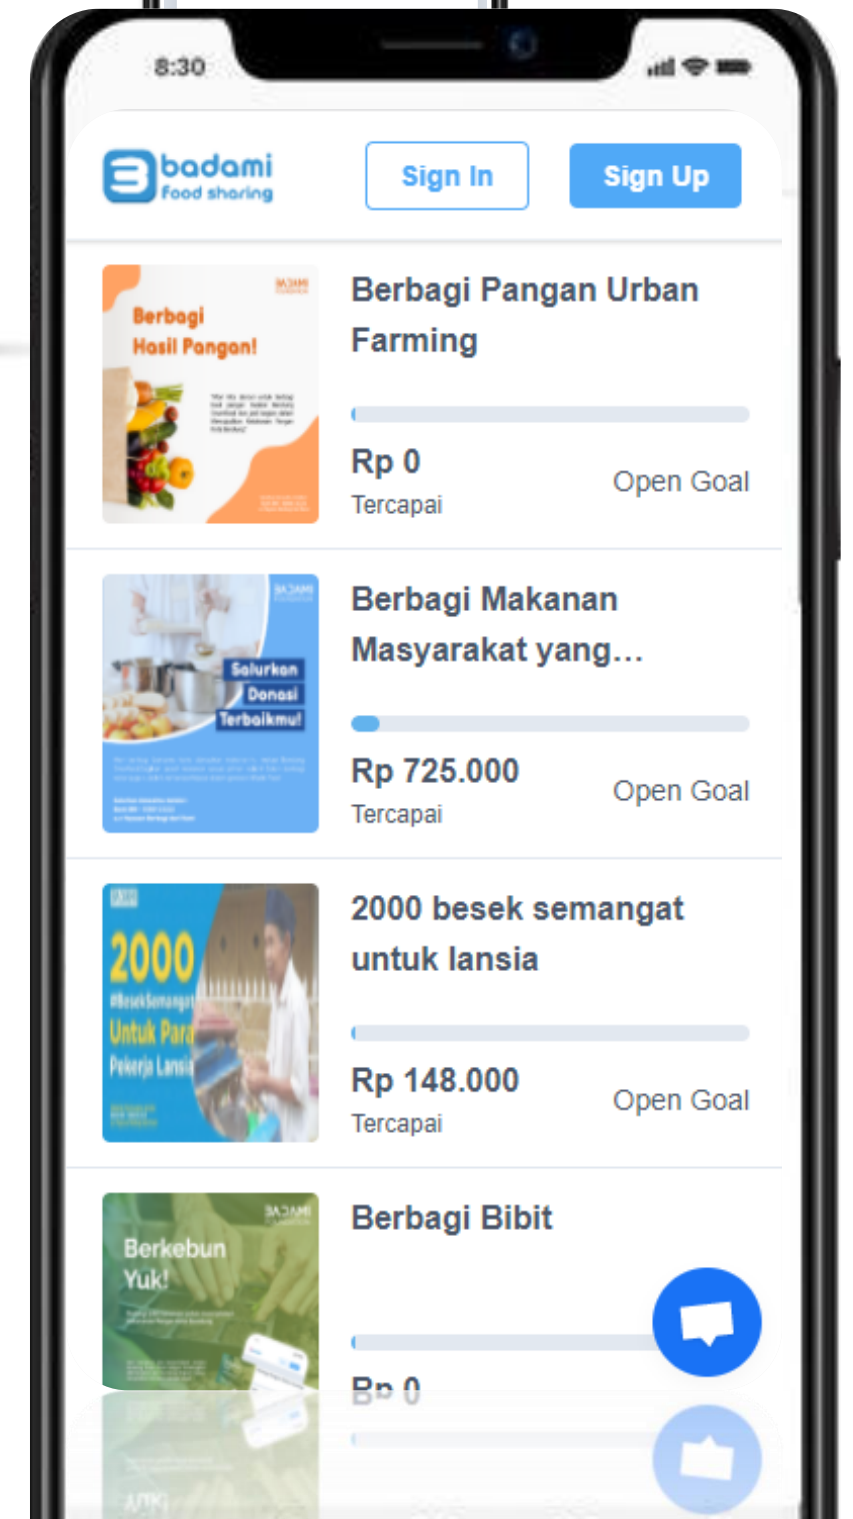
8:30

badami
Food sharing

Sign In

Sign Up

BADAMI

Berbagi
Hasil Pangan!

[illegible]

Berbagi Pangan Urban Farming

Rp 0
Tercapai

Open Goal

BADAMI

Salurkan
Donasi
Terbaikmu!

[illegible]

Berbagi Makanan Masyarakat yang...

Rp 725.000
Tercapai

Open Goal

2000
#BesekSemangat
Untuk Para
Pekerja Lansia

2000 besek semangat untuk lansia

Rp 148.000
Tercapai

Open Goal

BADAMI

Berkebun
Yuk!

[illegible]

Berbagi Bibit

Rp 0